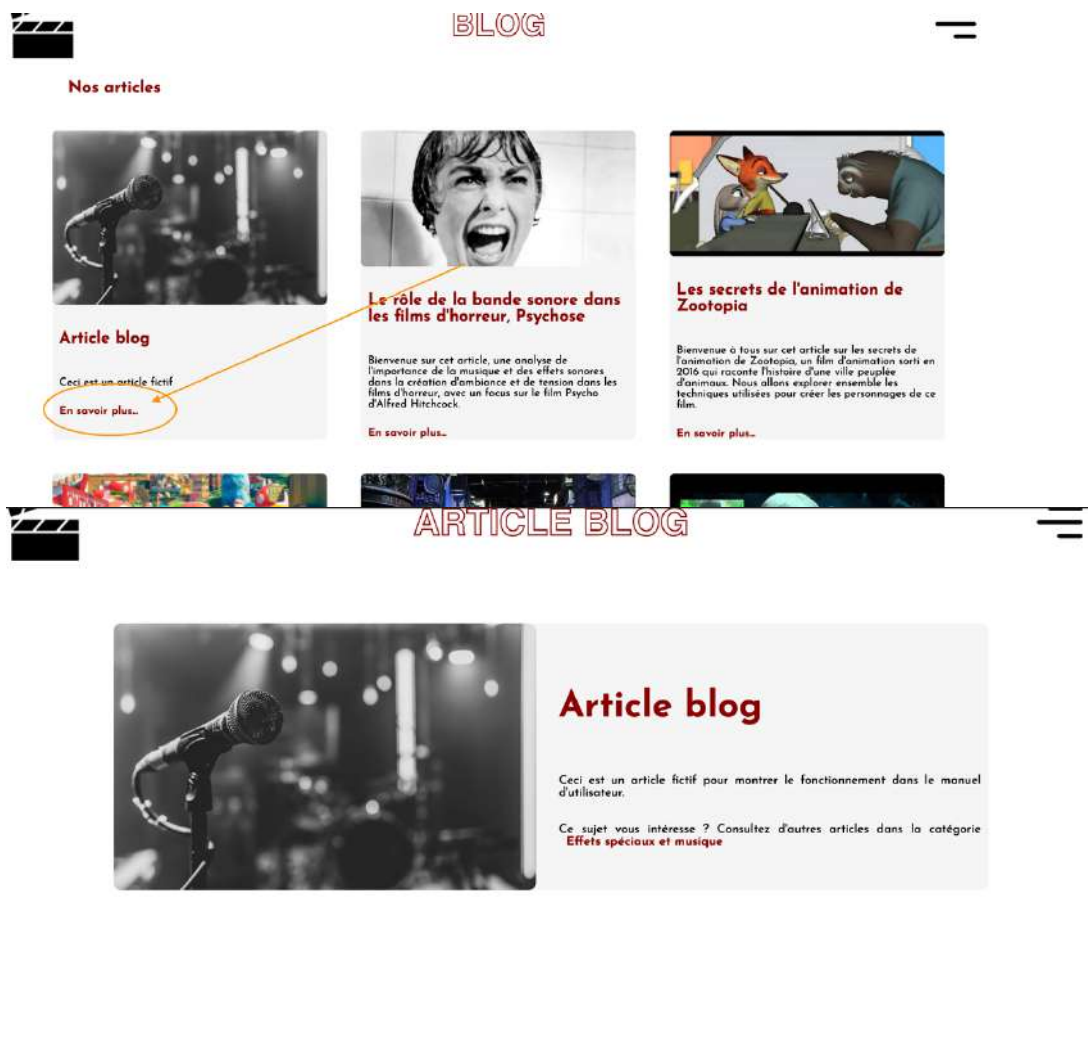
BLOG

Nos articles

Article blog

Ceci est un article fictif

En savoir plus...

Le rôle de la bande sonore dans les films d'horreur, Psychose

Bienvenue sur cet article, une analyse de l'importance de la musique et des effets sonores dans la création d'ambiance et de tension dans les films d'horreur, avec un focus sur le film Psycho d'Alfred Hitchcock.

En savoir plus...

Les secrets de l'animation de Zootopia

Bienvenue à tous sur cet article sur les secrets de l'animation de Zootopia, un film d'animation sorti en 2016 qui raconte l'histoire d'une ville peuplée d'animaux. Nous allons explorer ensemble les techniques utilisées pour créer les personnages de ce film.

En savoir plus...

ARTICLE BLOG

Article blog

Ceci est un article fictif pour montrer le fonctionnement dans le manuel d'utilisateur.

Ce sujet vous intéresse ? Consultez d'autres articles dans la catégorie Effets spéciaux et musique